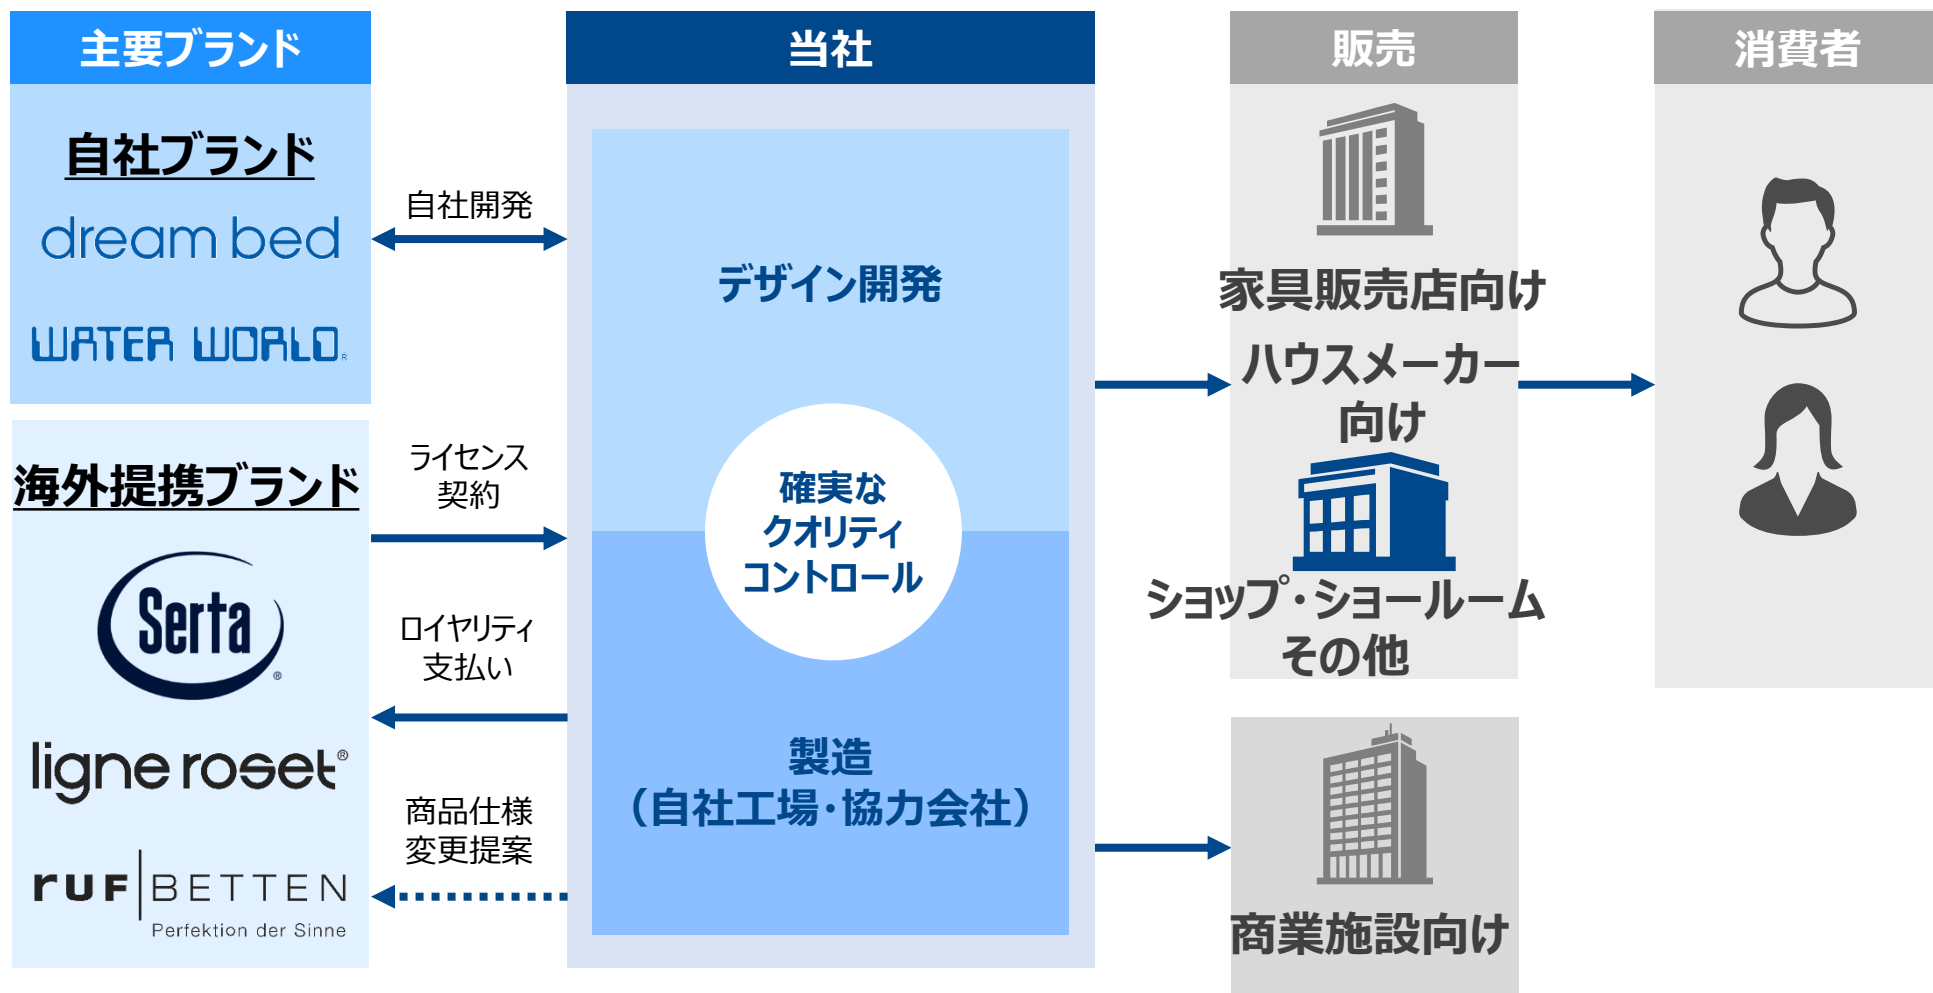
主要ブランド

自社ブランド

dream bed

WATER WORLD

海外提携ブランド

Serta

ligne roset

ruf BETTEN
Perfektion der Sinne

自社開発

ライセンス
契約

ロイヤリティ
支払い

商品仕様
変更提案

当社

デザイン開発

確実な
クオリティ
コントロール

製造
（自社工場・協力会社）

販売

家具販売店向け

ハウスメーカー
向け

ショップ・ショールーム
その他

商業施設向け

消費者